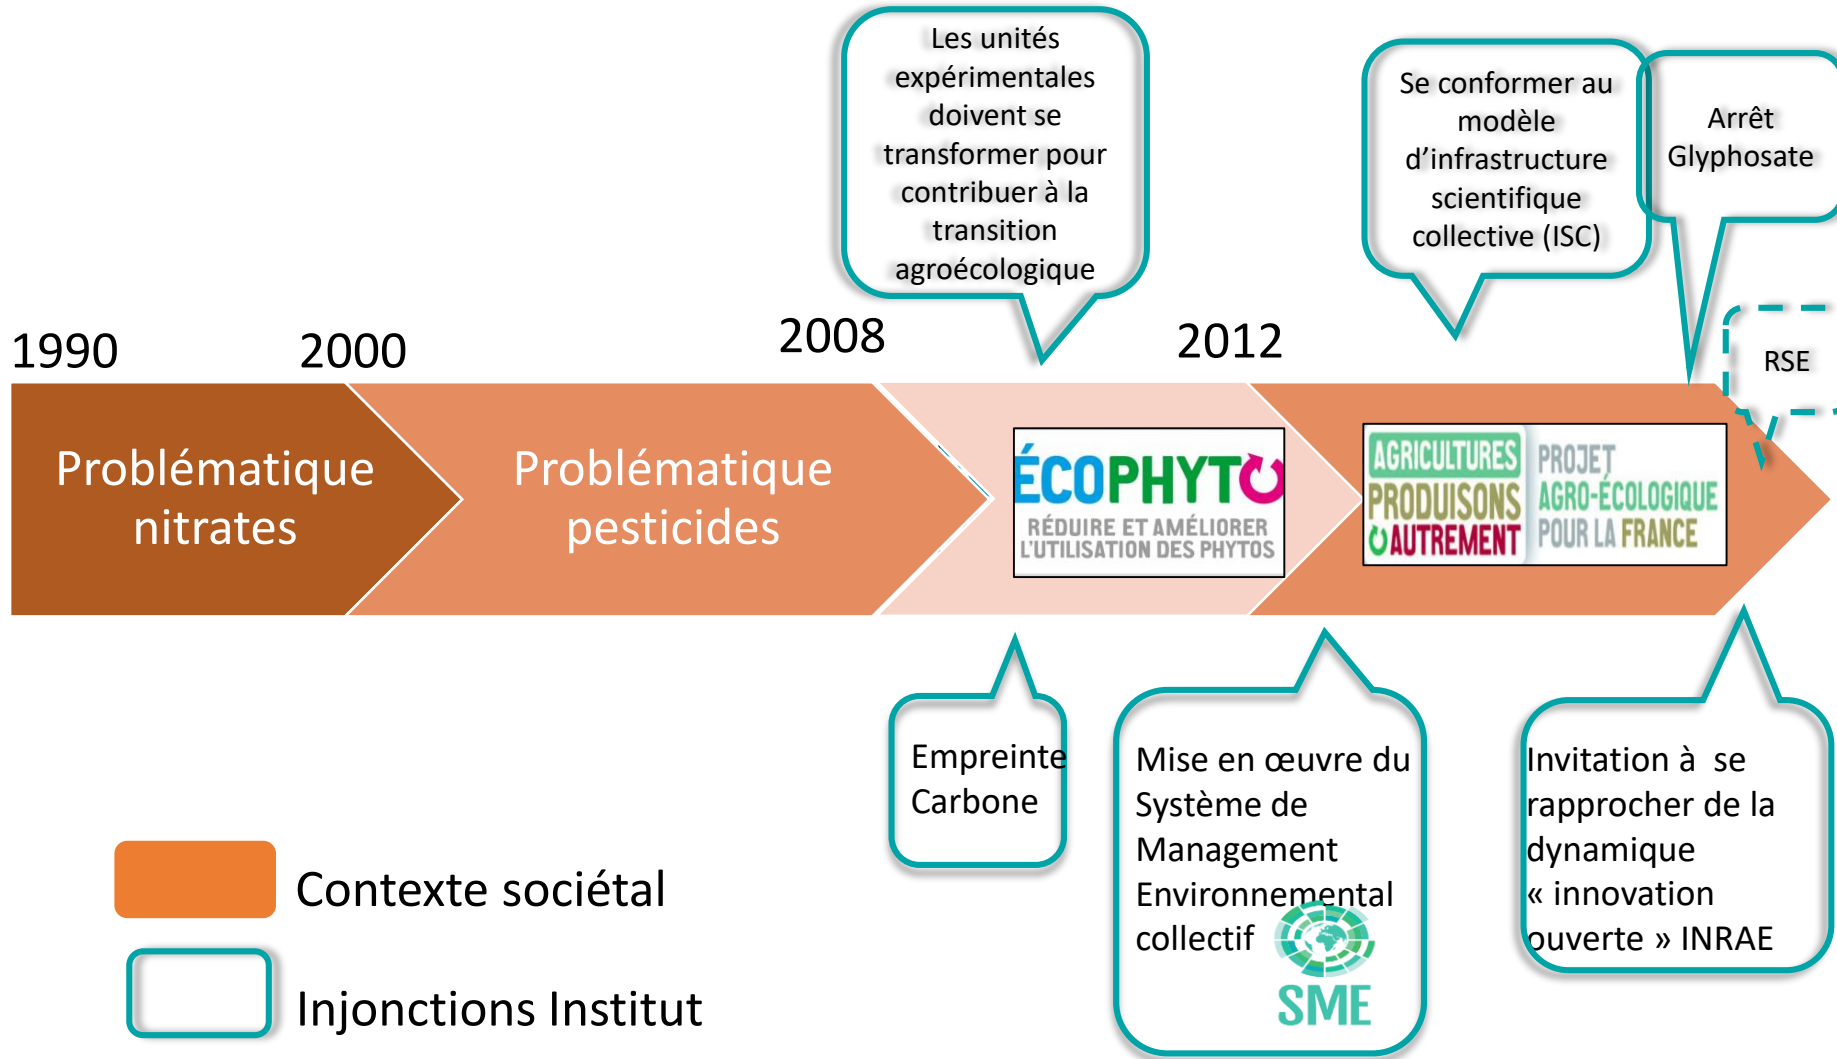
Les unités expérimentales doivent se transformer pour contribuer à la transition agroécologique

Se conformer au modèle d'infrastructure scientifique collective (ISC)

Arrêt Glyphosate

1990

2000

2008

2012

RSE

Problématique nitrates

Problématique pesticides

ÉCOPHYTO
RÉDUIRE ET AMÉLIORER L'UTILISATION DES PHYTOS

AGRICULTURES PRODUISONS AUTREMENT

PROJET AGRO-ÉCOLOGIQUE POUR LA FRANCE

Empreinte Carbone

Mise en œuvre du Système de Management Environnemental collectif

SME

Invitation à se rapprocher de la dynamique « innovation ouverte » INRAE

Contexte sociétal

Injonctions Institut